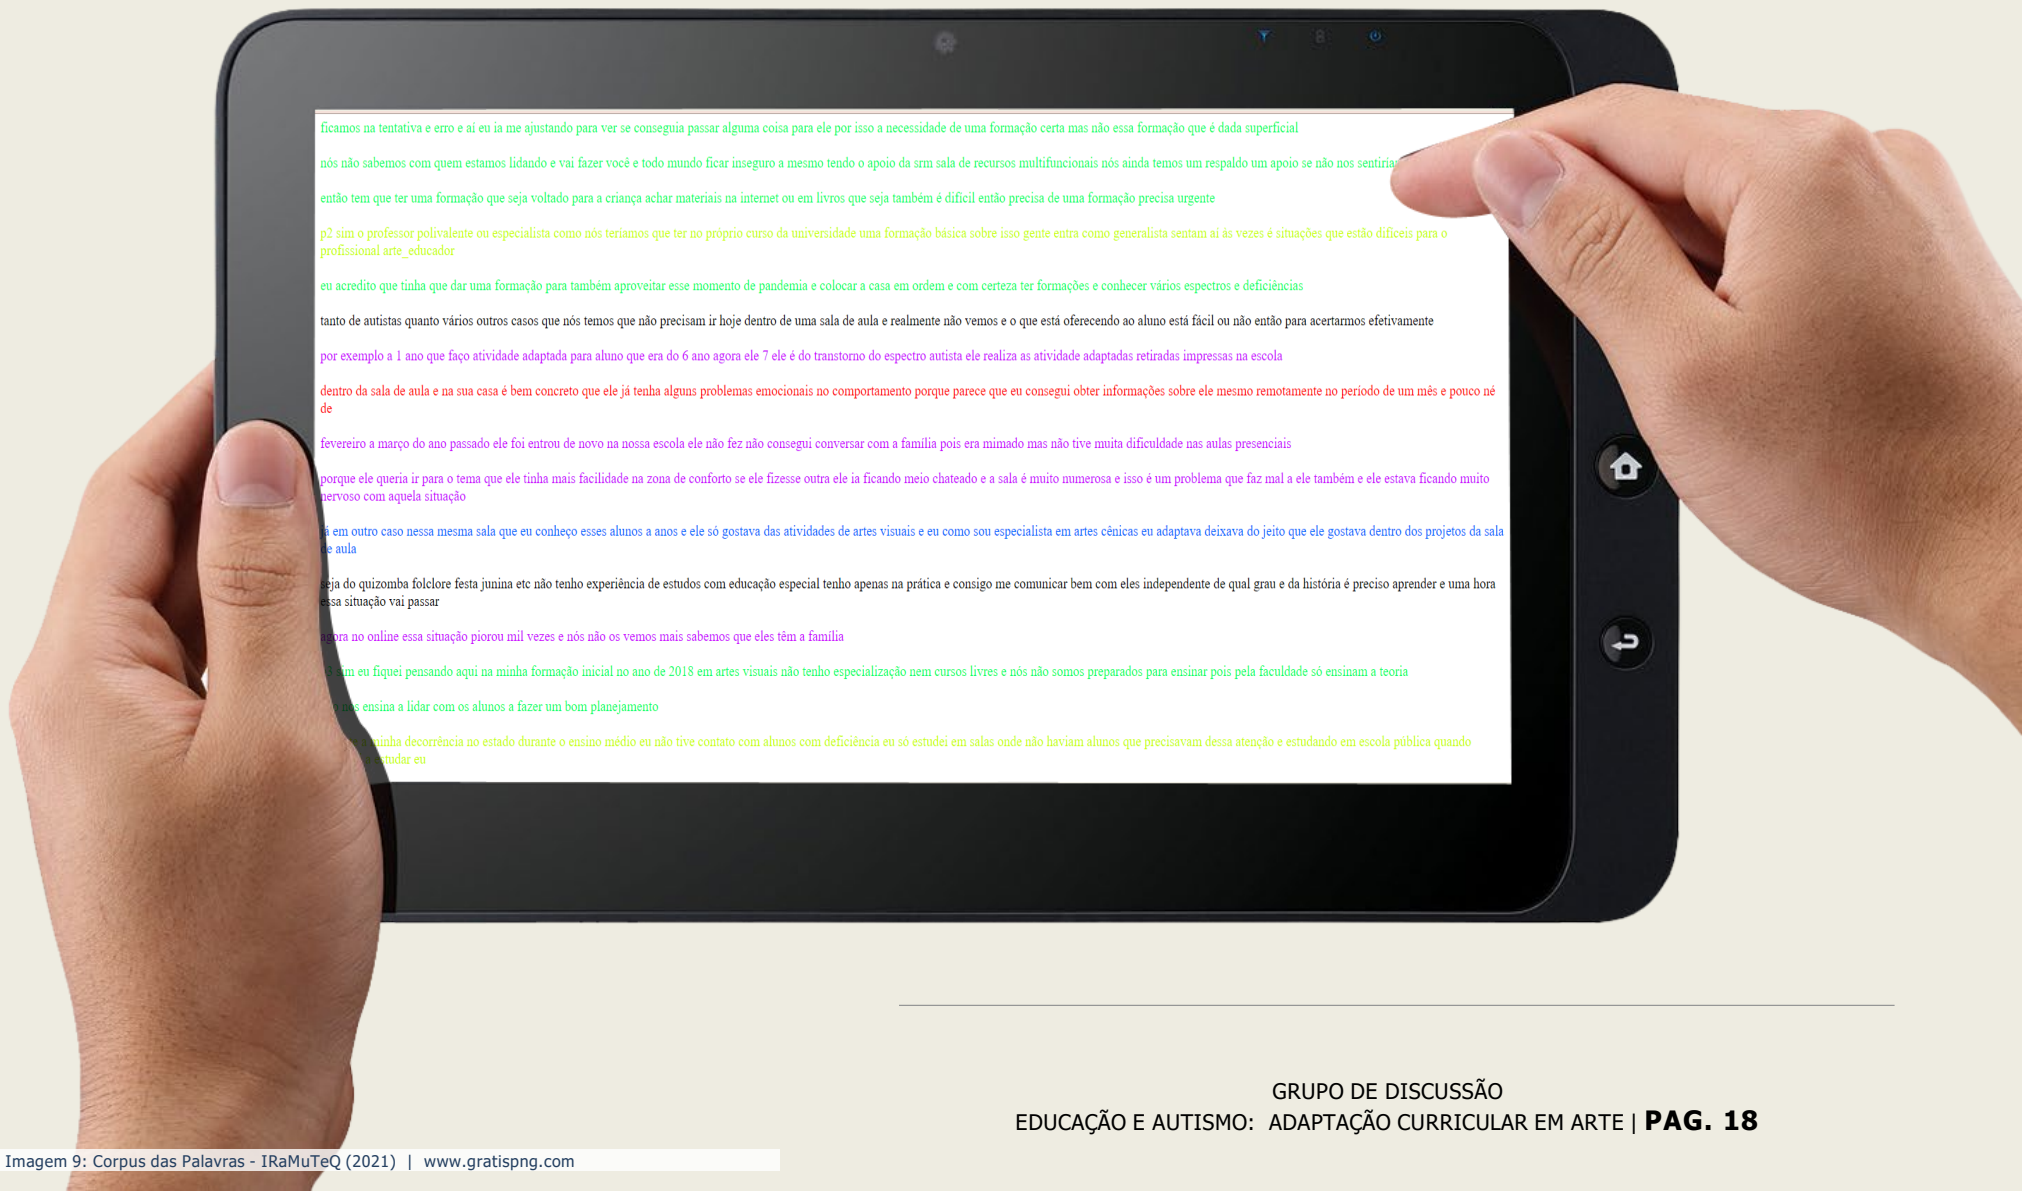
ficamos na tentativa e erro e aí eu ia me ajustando para ver se conseguia passar alguma coisa para ele por isso a necessidade de uma formação certa mas não essa formação que é dada superficial

nós não sabemos com quem estamos lidando e vai fazer você e todo mundo ficar inseguro a mesmo tendo o apoio da srm sala de recursos multifuncionais nós ainda temos um respaldo um apoio se não nos sentiria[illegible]

então tem que ter uma formação que seja voltado para a criança achar materiais na internet ou em livros que seja também é difícil então precisa de uma formação precisa urgente

p2 sim o professor polivalente ou especialista como nós teríamos que ter no próprio curso da universidade uma formação básica sobre isso gente entra como generalista sentam aí às vezes é situações que estão difíceis para o profissional arte_educador

eu acredito que tinha que dar uma formação para também aproveitar esse momento de pandemia e colocar a casa em ordem e com certeza ter formações e conhecer vários espectros e deficiências

tanto de autistas quanto vários outros casos que nós temos que não precisam ir hoje dentro de uma sala de aula e realmente não vemos e o que está oferecendo ao aluno está fácil ou não então para acertarmos efetivamente

por exemplo a 1 ano que faço atividade adaptada para aluno que era do 6 ano agora ele 7 ele é do transtorno do espectro autista ele realiza as atividade adaptadas retiradas impressas na escola

dentro da sala de aula e na sua casa é bem concreto que ele já tenha alguns problemas emocionais no comportamento porque parece que eu consegui obter informações sobre ele mesmo remotamente no período de um mês e pouco né de

fevereiro a março do ano passado ele foi entrou de novo na nossa escola ele não fez não consegui conversar com a família pois era mimado mas não tive muita dificuldade nas aulas presenciais

porque ele queria ir para o tema que ele tinha mais facilidade na zona de conforto se ele fizesse outra ele ia ficando meio chateado e a sala é muito numerosa e isso é um problema que faz mal a ele também e ele estava ficando muito nervoso com aquela situação

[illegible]á em outro caso nessa mesma sala que eu conheço esses alunos a anos e ele só gostava das atividades de artes visuais e eu como sou especialista em artes cênicas eu adaptava deixava do jeito que ele gostava dentro dos projetos da sala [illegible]e aula

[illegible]eja do quizomba folclore festa junina etc não tenho experiência de estudos com educação especial tenho apenas na prática e consigo me comunicar bem com eles independente de qual grau e da história é preciso aprender e uma hora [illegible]ssa situação vai passar

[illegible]gora no online essa situação piorou mil vezes e nós não os vemos mais sabemos que eles têm a família

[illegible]m eu fiquei pensando aqui na minha formação inicial no ano de 2018 em artes visuais não tenho especialização nem cursos livres e nós não somos preparados para ensinar pois pela faculdade só ensinam a teoria

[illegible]s ensina a lidar com os alunos a fazer um bom planejamento

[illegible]inha decorrência no estado durante o ensino médio eu não tive contato com alunos com deficiência eu só estudei em salas onde não haviam alunos que precisavam dessa atenção e estudando em escola pública quando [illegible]tudar eu

GRUPO DE DISCUSSÃO
EDUCAÇÃO E AUTISMO: ADAPTAÇÃO CURRICULAR EM ARTE | PAG. 18

Imagem 9: Corpus das Palavras - IRaMuTeQ (2021) | www.gratispng.com